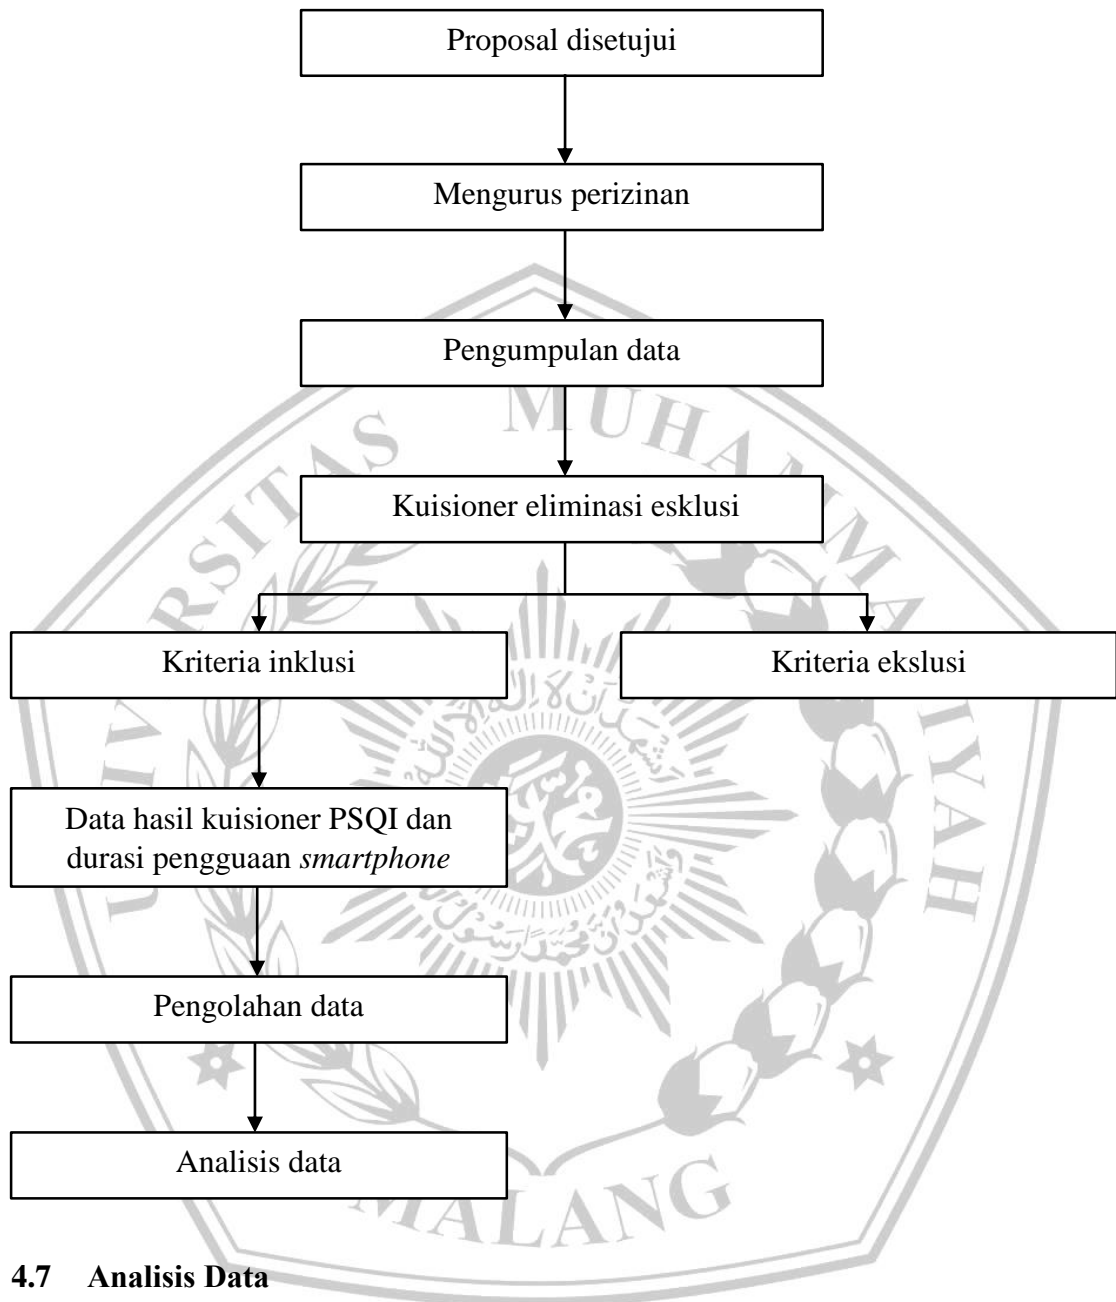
Proposal disetujui

Mengurus perizinan

Pengumpulan data

Kuisioner eliminasi esklusi

Kriteria inklusi

Kriteria ekslusi

Data hasil kuisioner PSQI dan durasi pengguaan *smartphone*

Pengolahan data

Analisis data

UNIVERSITAS MUHAMMADIYAH MALANG

**4.7 Analisis Data**